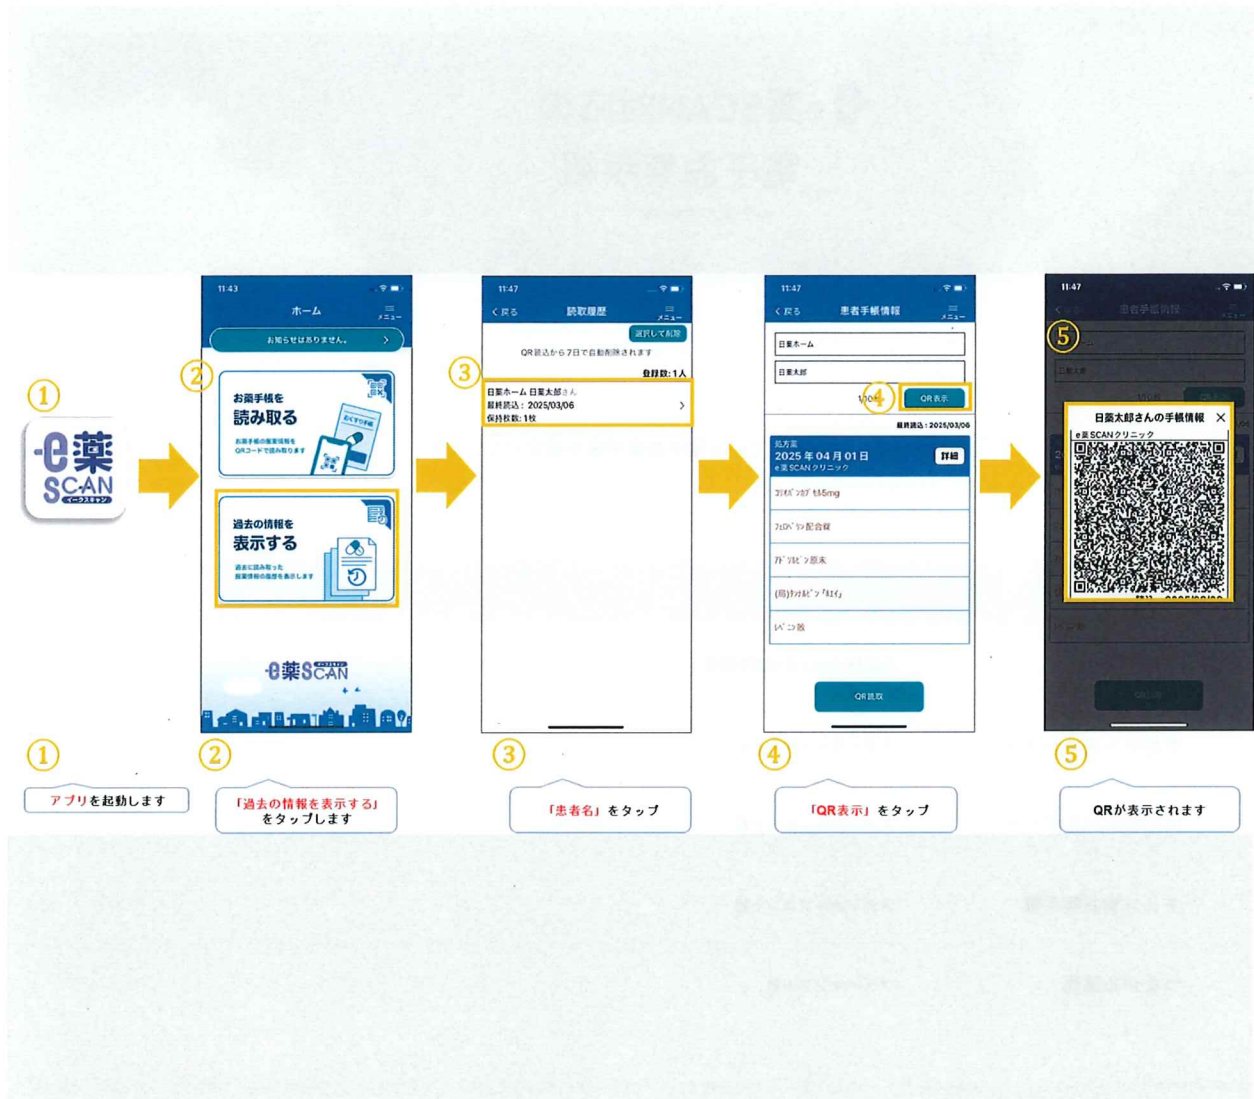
①

e薬 SCAN イークスキャン

11:43

ホーム

メニュー

お知らせはありません。

②

お薬手帳を 読み取る

お薬手帳の服薬情報を QRコードで読み取ります

過去の情報を 表示する

過去に読み取った 服薬情報の履歴を表示します

e薬SCAN

11:47

く 戻る

読取履歴

メニュー

選択して削除

QR読込から7日で自動削除されます

登録数：1人

③

日薬ホーム 日薬太郎さん

最終読込：2025/03/06

保持枚数：1枚

11:47

く 戻る

患者手帳情報

メニュー

日薬ホーム

日薬太郎

1/1の

④

QR表示

最終読込：2025/03/06

処方薬

2025年04月01日

e薬SCANクリニック

詳細

ｱﾑﾛｼﾞﾋﾟﾝ錠5mg

ﾌｪﾛﾍﾞﾘﾝ配合錠

ｱﾄﾞｿﾙﾋﾞﾝ原末

(局)ｷｮｳﾜﾋﾞﾝｽｲｲ

ﾚﾍﾞﾆﾝ散

QR読取

11:47

⑤

日薬太郎さんの手帳情報

e薬SCANクリニック

①

アプリを起動します

②

「過去の情報を表示する」をタップします

③

「患者名」をタップ

④

「QR表示」をタップ

⑤

QRが表示されます